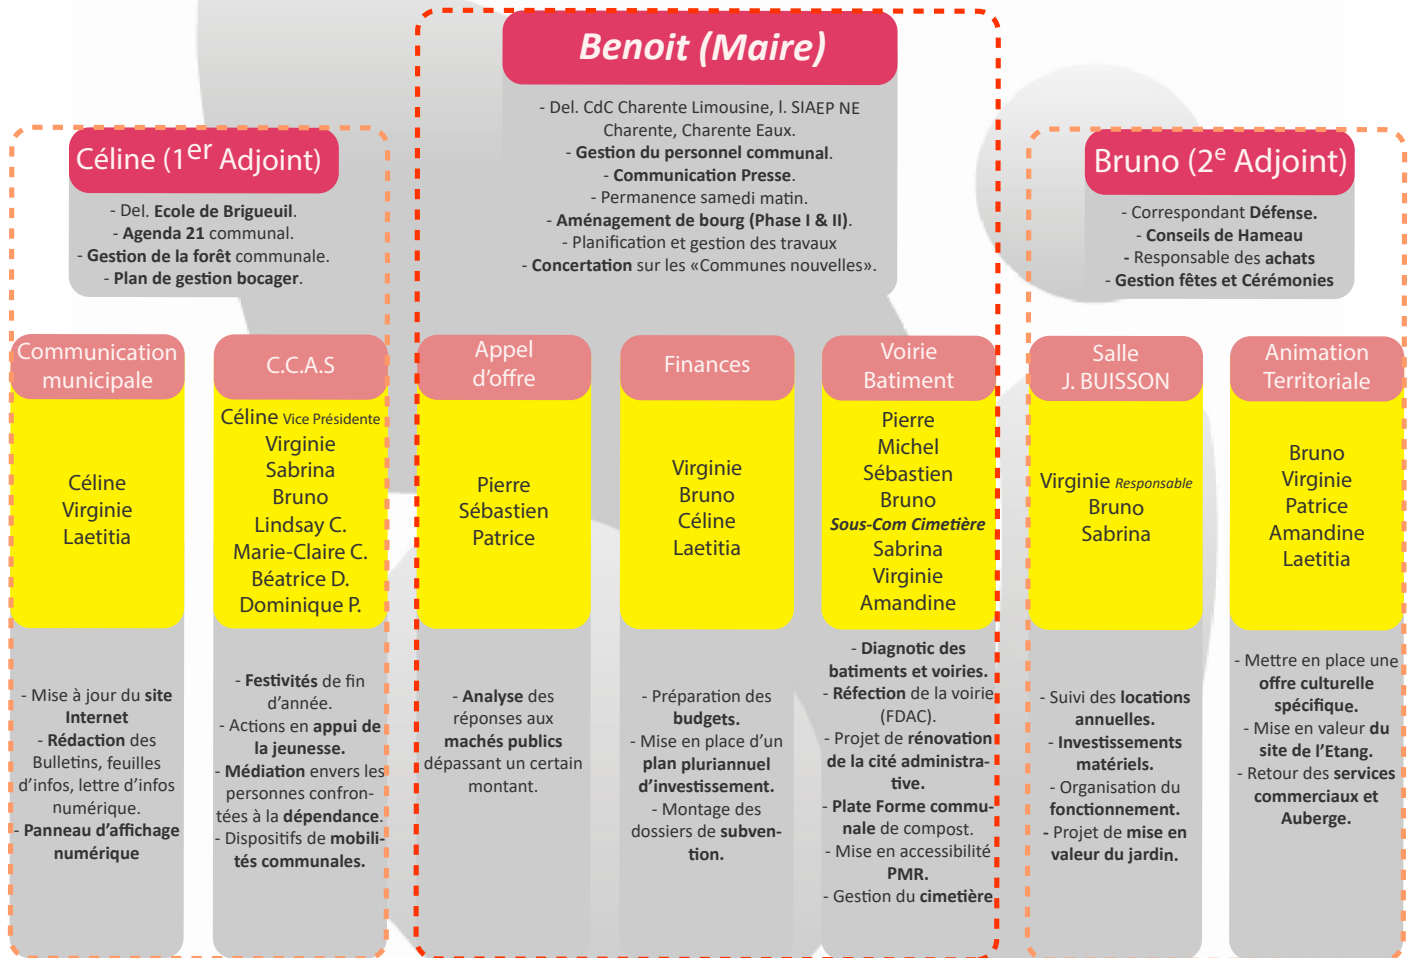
Benoit (Maire)

- Del. CdC Charente Limousine, l. SIAEP NE Charente, Charente Eaux.
- Gestion du personnel communal.
- Communication Presse.
- Permanence samedi matin.
- Aménagement de bourg (Phase I & II).
- Planification et gestion des travaux
- Concertation sur les «Communes nouvelles».

Céline ($1^{er}$ Adjoint)

- Del. Ecole de Brigueuil.
- Agenda 21 communal.
- Gestion de la forêt communale.
- Plan de gestion bocager.

Bruno ($2^{e}$ Adjoint)

- Correspondant Défense.
- Conseils de Hameau
- Responsable des achats
- Gestion fêtes et Cérémonies

Communication municipale

Céline
Virginie
Laetitia

- Mise à jour du site Internet
- Rédaction des Bulletins, feuilles d'infos, lettre d'infos numérique.
- Panneau d'affichage numérique

C.C.A.S

Céline Vice Présidente
Virginie
Sabrina
Bruno
Lindsay C.
Marie-Claire C.
Béatrice D.
Dominique P.

- Festivités de fin d'année.
- Actions en appui de la jeunesse.
- Médiation envers les personnes confrontées à la dépendance.
- Dispositifs de mobilités communales.

Appel d'offre

Pierre
Sébastien
Patrice

- Analyse des réponses aux machés publics dépassant un certain montant.

Finances

Virginie
Bruno
Céline
Laetitia

- Préparation des budgets.
- Mise en place d'un plan pluriannuel d'investissement.
- Montage des dossiers de subvention.

Voirie Batiment

Pierre
Michel
Sébastien
Bruno
Sous-Com Cimetière
Sabrina
Virginie
Amandine

- Diagnotic des batiments et voiries.
- Réfection de la voirie (FDAC).
- Projet de rénovation de la cité administrative.
- Plate Forme communale de compost.
- Mise en accessibilité PMR.
- Gestion du cimetière

Salle J. BUISSON

Virginie Responsable
Bruno
Sabrina

- Suivi des locations annuelles.
- Investissements matériels.
- Organisation du fonctionnement.
- Projet de mise en valeur du jardin.

Animation Territoriale

Bruno
Virginie
Patrice
Amandine
Laetitia

- Mettre en place une offre culturelle spécifique.
- Mise en valeur du site de l'Etang.
- Retour des services commerciaux et Auberge.